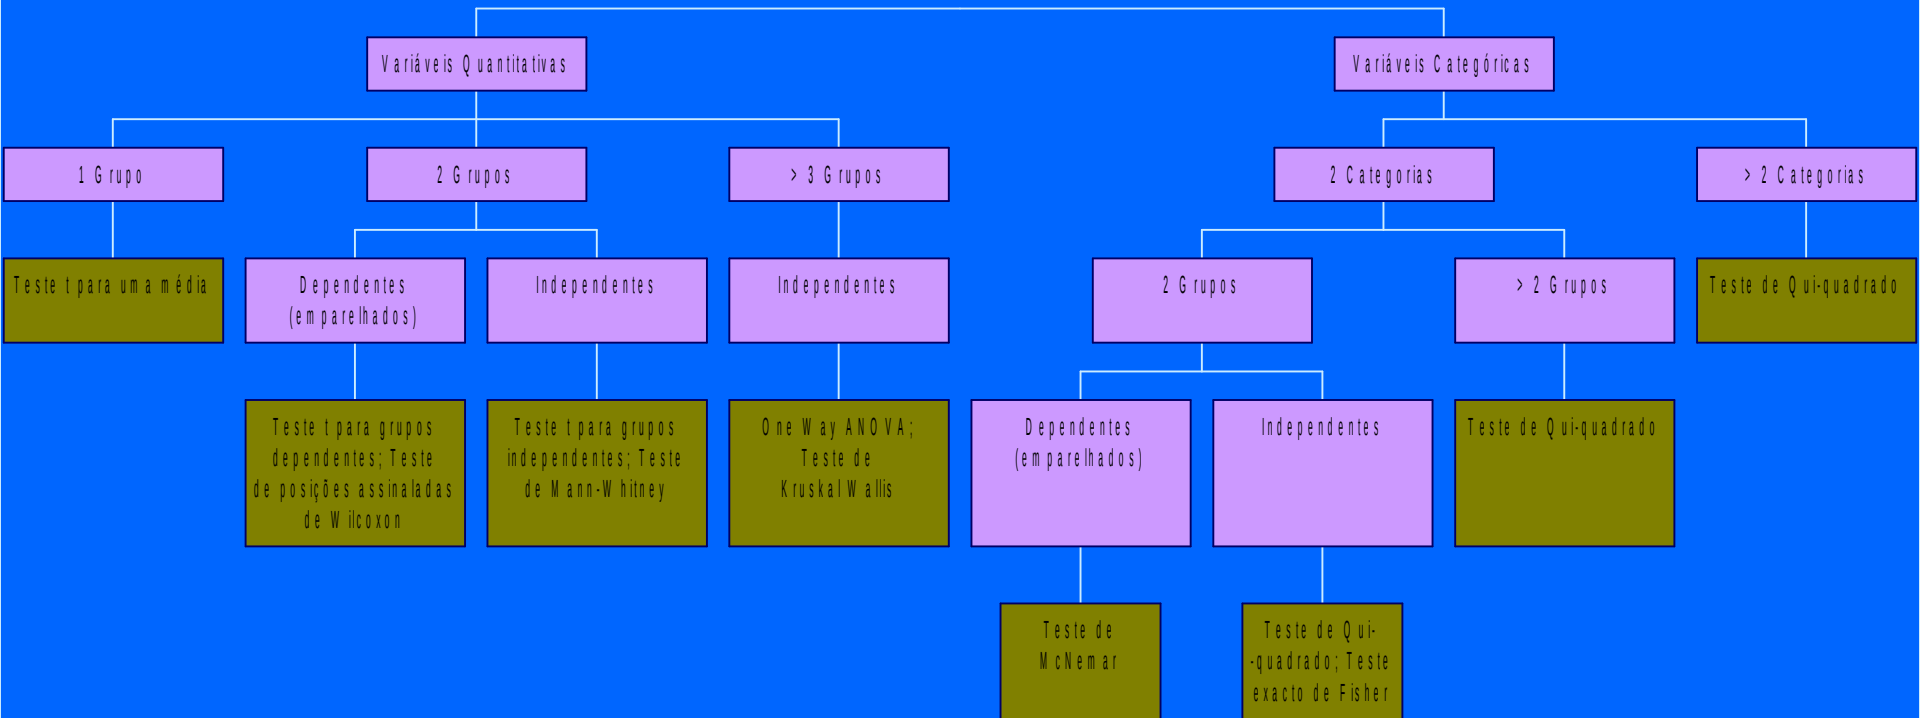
Variáveis Quantitativas

Variáveis Categóricas

1 Grupo

2 Grupos

> 3 Grupos

2 Categorias

> 2 Categorias

Teste t para uma média

Dependentes (emparelhados)

Independentes

Independentes

2 Grupos

> 2 Grupos

Teste de Qui-quadrado

Teste t para grupos dependentes; Teste de posições assinaladas de Wilcoxon

Teste t para grupos independentes; Teste de Mann-Whitney

One Way ANOVA; Teste de Kruskal Wallis

Dependentes (emparelhados)

Independentes

Teste de Qui-quadrado

Teste de McNemar

Teste de Qui--quadrado; Teste exacto de Fisher